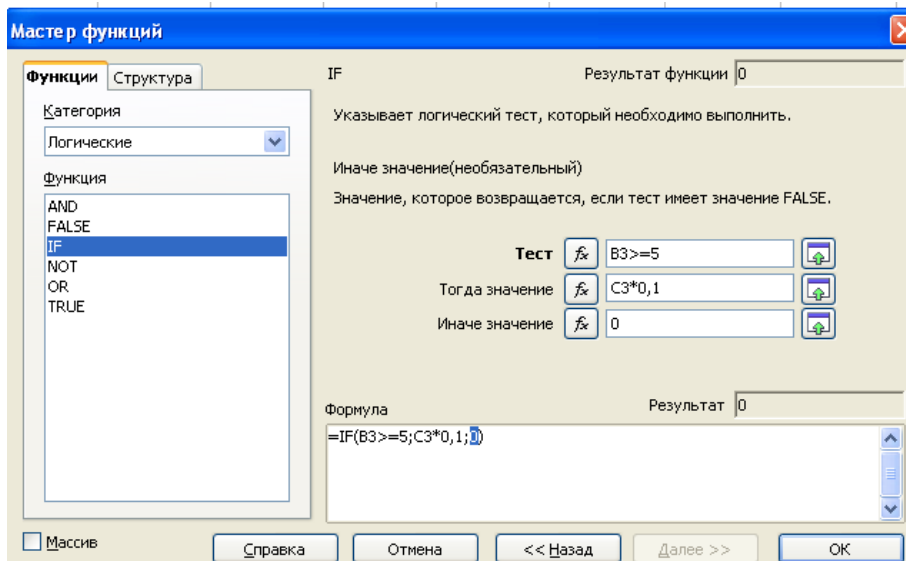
Мастер функций

Функции
Структура

Категория
Логические

Функция
AND
FALSE
IF
NOT
OR
TRUE

IF
Результат функции 0

Указывает логический тест, который необходимо выполнить.

Иначе значение(необязательный)

Значение, которое возвращается, если тест имеет значение FALSE.

Тест $f_x$ B3>=5
Тогда значение $f_x$ C3*0,1
Иначе значение $f_x$ 0

Формула
Результат 0

=IF(B3>=5;C3*0,1;0)

Массив

Справка
Отмена
<< Назад
Далее >>
OK